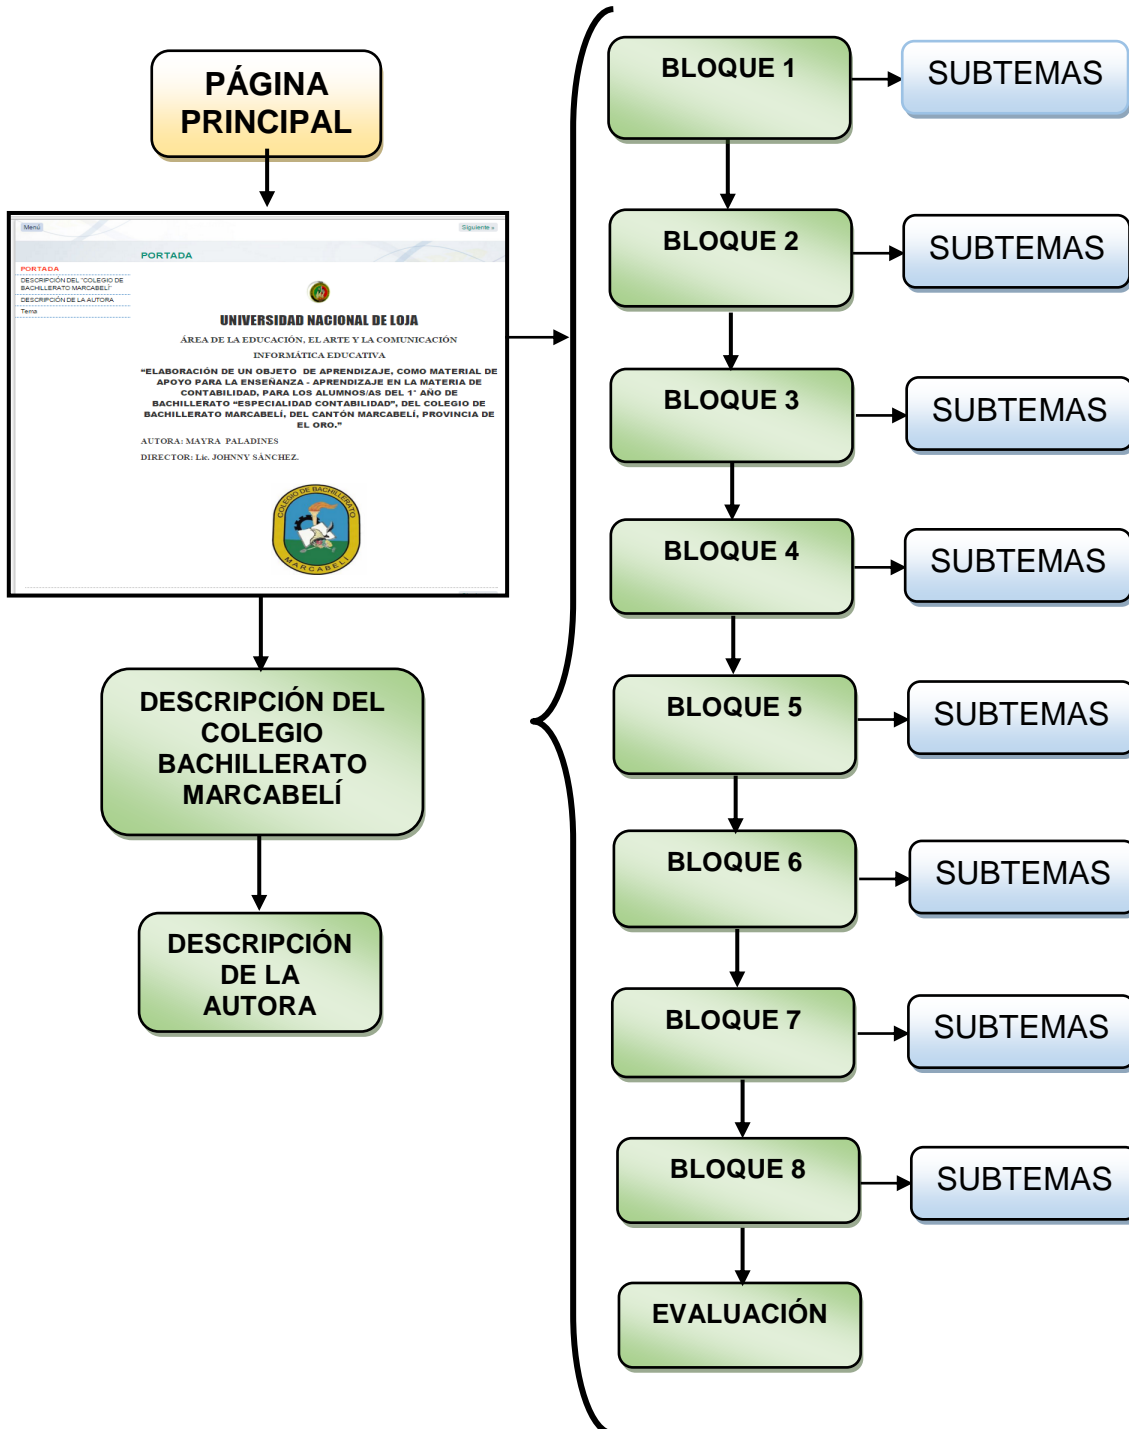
PÁGINA PRINCIPAL

Menú

Siguiente »

PORTADA

PORTADA

DESCRIPCIÓN DEL "COLEGIO DE BACHILLERATO MARCABELÍ"

DESCRIPCIÓN DE LA AUTORA

Tema

UNIVERSIDAD NACIONAL DE LOJA

ÁREA DE LA EDUCACIÓN, EL ARTE Y LA COMUNICACIÓN

INFORMÁTICA EDUCATIVA

"ELABORACIÓN DE UN OBJETO DE APRENDIZAJE, COMO MATERIAL DE APOYO PARA LA ENSEÑANZA - APRENDIZAJE EN LA MATERIA DE CONTABILIDAD, PARA LOS ALUMNOS/AS DEL 1° AÑO DE BACHILLERATO "ESPECIALIDAD CONTABILIDAD", DEL COLEGIO DE BACHILLERATO MARCABELÍ, DEL CANTÓN MARCABELÍ, PROVINCIA DE EL ORO."

AUTORA: MAYRA PALADINES

DIRECTOR: Lic. JOHNNY SÁNCHEZ.

COLEGIO DE BACHILLERATO

MARCABELÍ

DESCRIPCIÓN DEL COLEGIO BACHILLERATO MARCABELÍ

DESCRIPCIÓN DE LA AUTORA

BLOQUE 1

SUBTEMAS

BLOQUE 2

SUBTEMAS

BLOQUE 3

SUBTEMAS

BLOQUE 4

SUBTEMAS

BLOQUE 5

SUBTEMAS

BLOQUE 6

SUBTEMAS

BLOQUE 7

SUBTEMAS

BLOQUE 8

SUBTEMAS

EVALUACIÓN